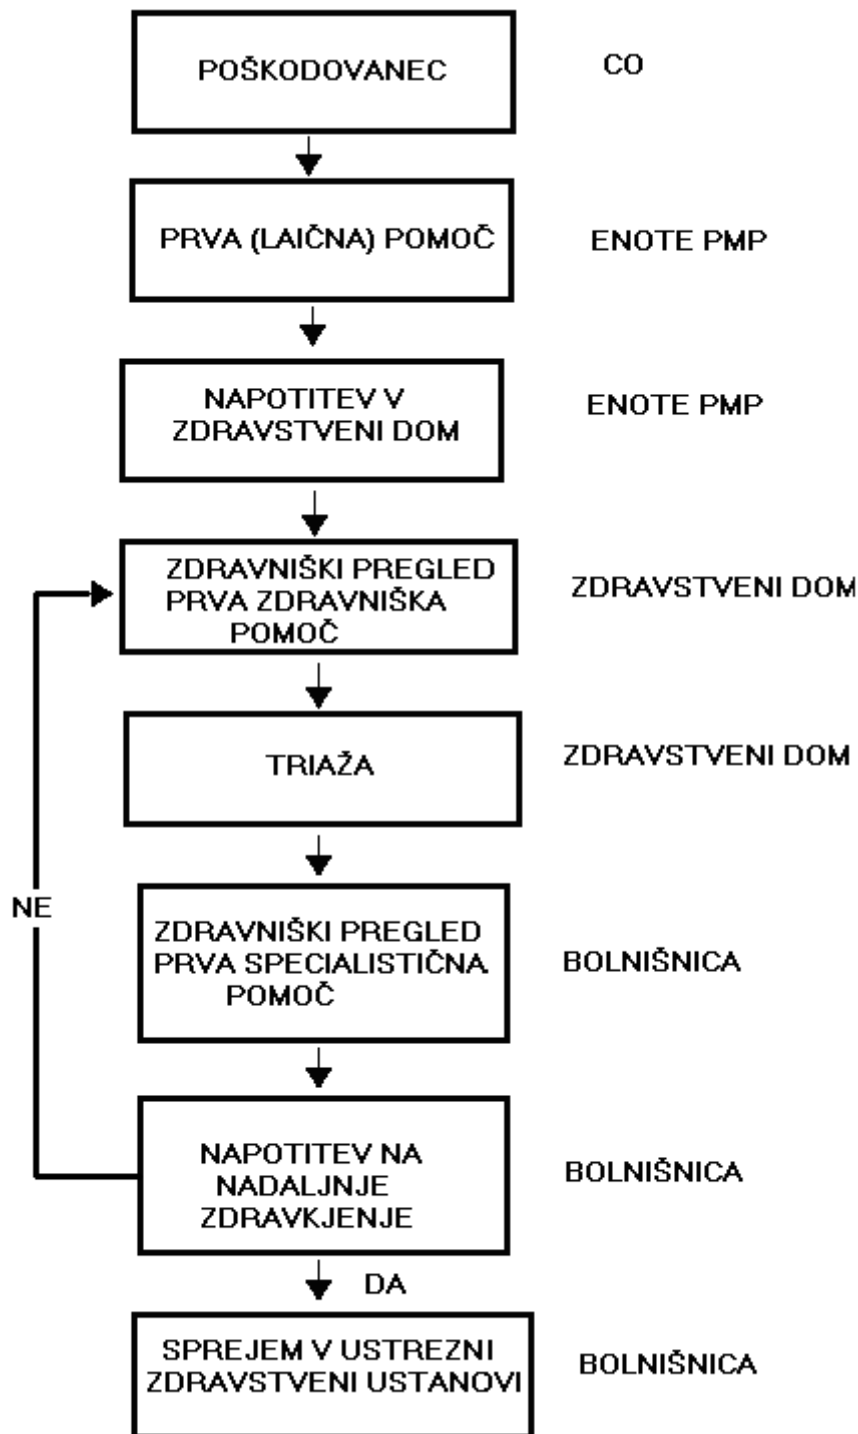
POŠKODOVANEC

CO

PRVA (LAIČNA) POMOČ

ENOTE PMP

NAPOTITEV V ZDRAVSTVENI DOM

ENOTE PMP

ZDRAVNIŠKI PREGLED PRVA ZDRAVNIŠKA POMOČ

ZDRAVSTVENI DOM

TRIAŽA

ZDRAVSTVENI DOM

NE

ZDRAVNIŠKI PREGLED PRVA SPECIALISTIČNA POMOČ

BOLNIŠNICA

NAPOTITEV NA NADALJNJE ZDRAVKJENJE

BOLNIŠNICA

DA

SPREJEM V USTREZNI ZDRAVSTVENI USTANOVI

BOLNIŠNICA